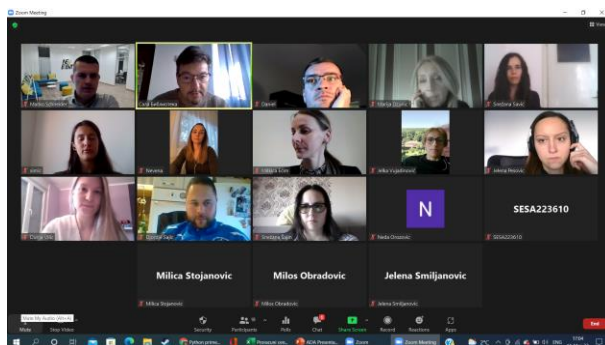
Zoom Meeting

Marko Schneider
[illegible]
Daniel
Marija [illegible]
Snezana Savic
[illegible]
Nevena
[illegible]
Jelka Vujadinovic
Jelena Petrovic
Danijela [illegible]
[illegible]
Snezana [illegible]
N
Neda Orozovic
SESA223610
SESA223610

Milica Stojanovic
Milica Stojanovic
Milos Obradovic
Milos Obradovic
Jelena Smiljanovic
Jelena Smiljanovic

Mute My Audio (Alt+A)
Mute
Stop Video
Security
Participants
Polls
Chat
Share Screen
Record
Reactions
Apps
End